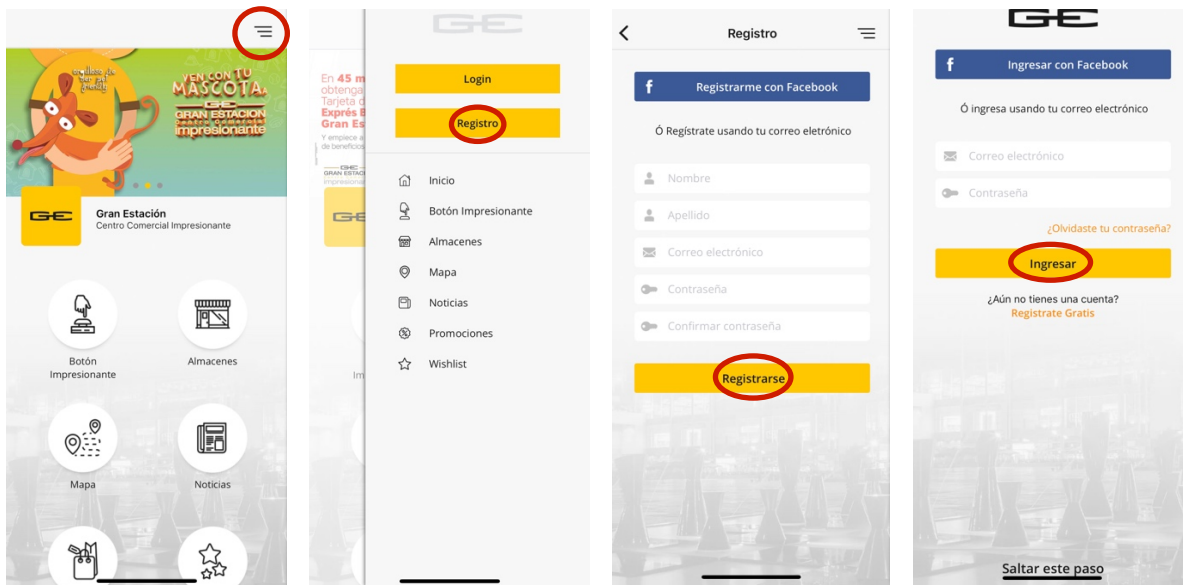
VEN CON TU MASCOTA

GE GRAN ESTACIÓN Centro Comercial Impresionante

GE

Gran Estación
Centro Comercial Impresionante

Botón Impresionante

Almacenes

Mapa

Noticias

En 45 m
obtenga
Tarjeta d
Exprés B
Gran Est

GE

Login

Registro

Inicio

Botón Impresionante

Almacenes

Mapa

Noticias

Promociones

Wishlist

Registro

Registrarme con Facebook

Ó Regístrate usando tu correo eletrónico

Nombre

Apellido

Correo electrónico

Contraseña

Confirmar contraseña

Registrarse

GE

Ingresar con Facebook

Ó ingresa usando tu correo electrónico

Correo electrónico

Contraseña

¿Olvidaste tu contraseña?

Ingresar

¿Aún no tienes una cuenta?
Regístrate Gratis

Saltar este paso